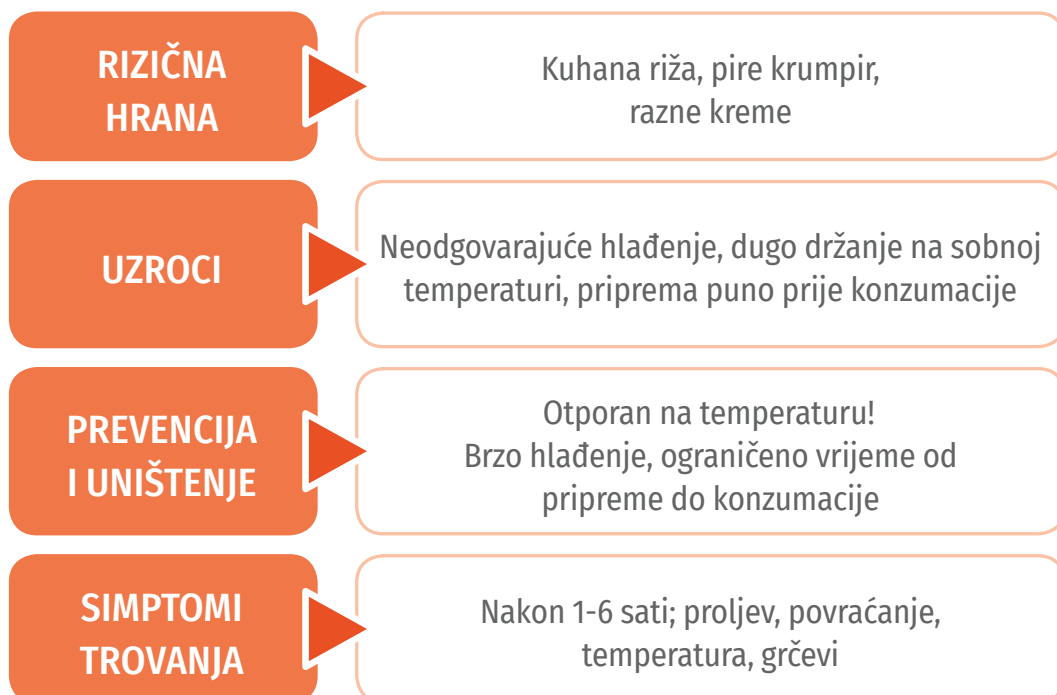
RIZIČNA HRANA

Kuhana riža, pire krumpir, razne kreme

UZROCI

Neodgovarajuće hlađenje, dugo držanje na sobnoj temperaturi, priprema puno prije konzumacije

PREVENCIJA I UNIŠTENJE

Otporan na temperaturu!
Brzo hlađenje, ograničeno vrijeme od pripreme do konzumacije

SIMPTOMI TROVANJA

Nakon 1-6 sati; proljev, povraćanje, temperatura, grčevi